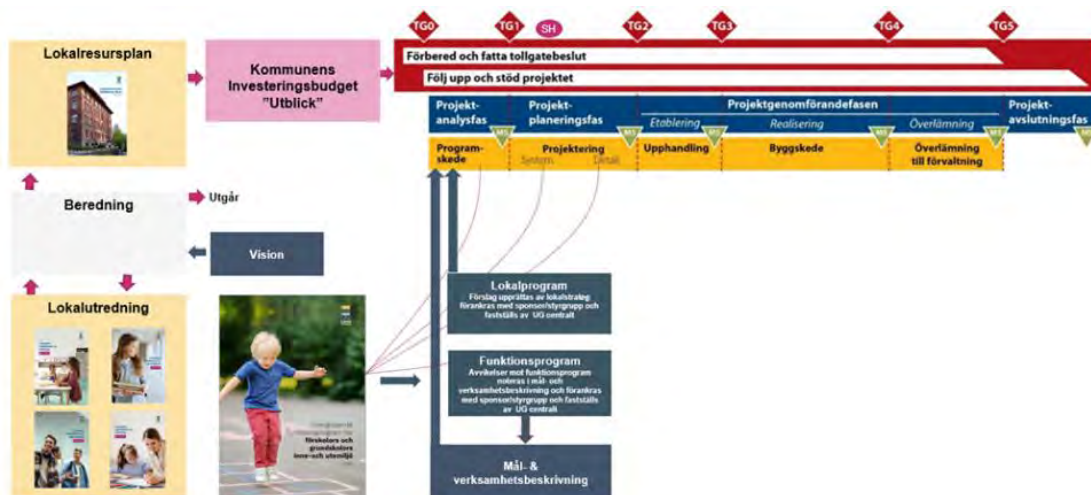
Lokalresursplan

Kommunens Investeringsbudget "Utblick"

TG0 TG1 SH TG2 TG3 TG4 TG5

Förbered och fatta tollgatebeslut

Följ upp och stöd projektet

Projektanalysfas

Projektplaneringsfas

Projektgenomförandefasen

Etablering

Realisering

Överlämning

Projektavslutningsfas

MT MT MT MT MT MT

Programskede

Projektering

System

Detalj

Upphandling

Byggskede

Överlämning till förvaltning

Beredning

Utgår

Vision

Lokalutredning

Lokalprogram
Förslag upprättas av lokalstrateg förankras med sponsor/styrgrupp och fastställs av UG centralt

Funktionsprogram
Avvikelser mot funktionsprogram noteras i mål- och verksamhetsbeskrivning och förankras med sponsor/styrgrupp och fastställs av UG centralt

Mål- & verksamhetsbeskrivning

förskolors och grundskolors inne- och utemiljö